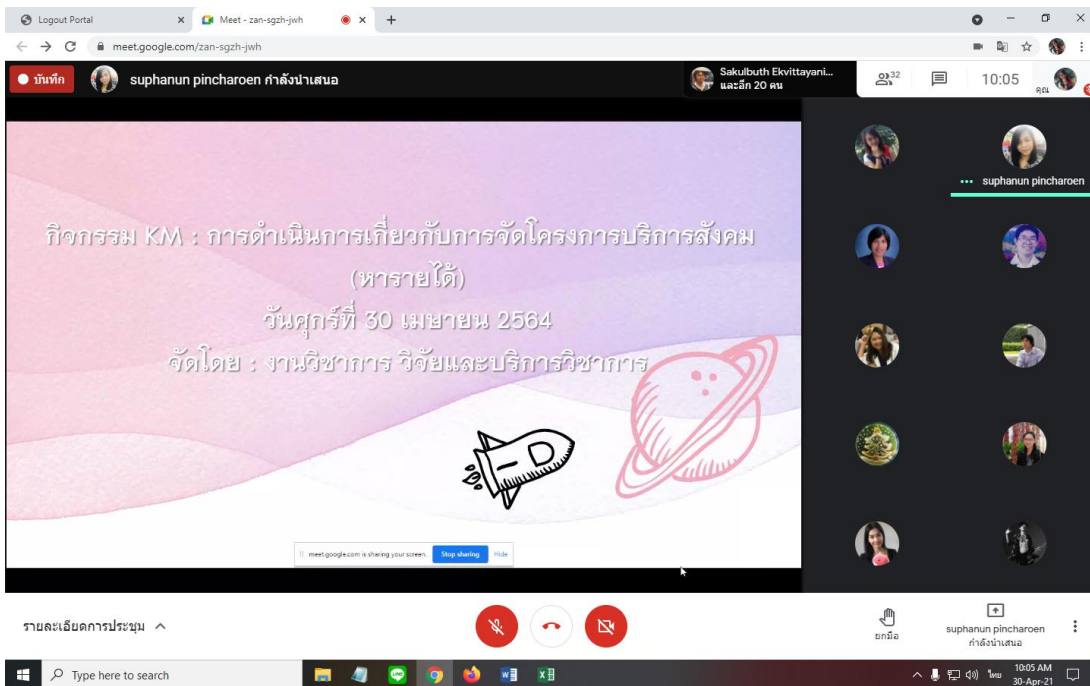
Logout Portal
Meet - zan-sgzh-jwh
meet.google.com/zan-sgzh-jwh

บันทึก
suphanun pincharoen กำลังนำเสนอ
Sakulbuth Ekvittayani... และอีก 20 คน
32
10:05
คุณ

กิจกรรม KM : การดำเนินการเกี่ยวกับการจัดโครงการบริการสังคม (หารายได้)
วันศุกร์ที่ 30 เมษายน 2564
จัดโดย : งานวิชาการ วิจัยและบริการวิชาการ

meet.google.com is sharing your screen. Stop sharing Hide

suphanun pincharoen

รายละเอียดการประชุม
ยกมือ
suphanun pincharoen กำลังนำเสนอ

Type here to search
ไทย
10:05 AM
30-Apr-21